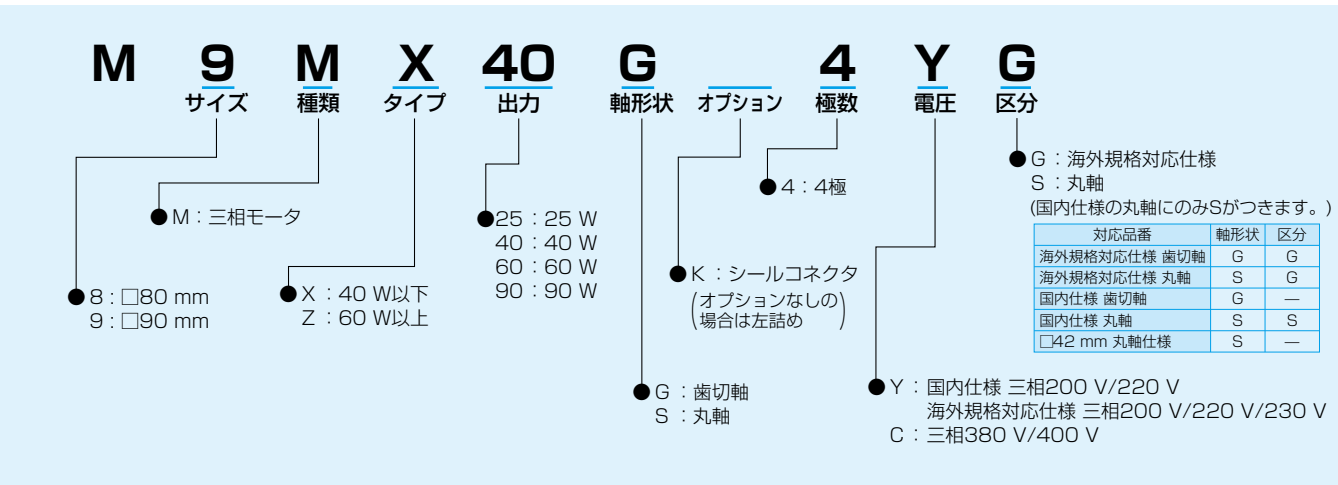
M 9 M X 40 G 4 Y G

サイズ 種類 タイプ 出力 軸形状 オプション 極数 電圧 区分

●G：海外規格対応仕様
S：丸軸
(国内仕様の丸軸にのみSがつきます。)

| 対応品番 | 軸形状 | 区分 |
|---|---|---|
| 海外規格対応仕様 歯切軸 | G | G |
| 海外規格対応仕様 丸軸 | S | G |
| 国内仕様 歯切軸 | G | — |
| 国内仕様 丸軸 | S | S |
| □42 mm 丸軸仕様 | S | — |

●4：4極

●M：三相モータ

●25：25 W
40：40 W
60：60 W
90：90 W

●K：シールコネクタ
(オプションなしの場合は左詰め)

●8：□80 mm
9：□90 mm

●X：40 W以下
Z：60 W以上

●G：歯切軸
S：丸軸

●Y：国内仕様 三相200 V/220 V
海外規格対応仕様 三相200 V/220 V/230 V
C：三相380 V/400 V